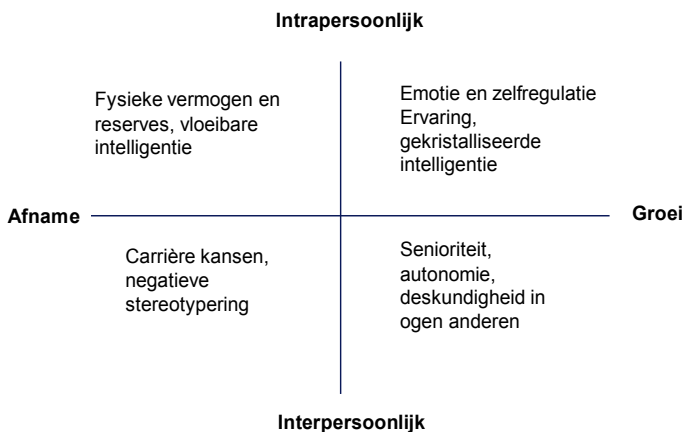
Intrapersoonlijk

Fysieke vermogen en reserves, vloeibare intelligentie

Emotie en zelfregulatie
Ervaring, gekristalliseerde intelligentie

Afname

Groei

Carrière kansen, negatieve stereotypering

Senioriteit, autonomie, deskundigheid in ogen anderen

Interpersoonlijk